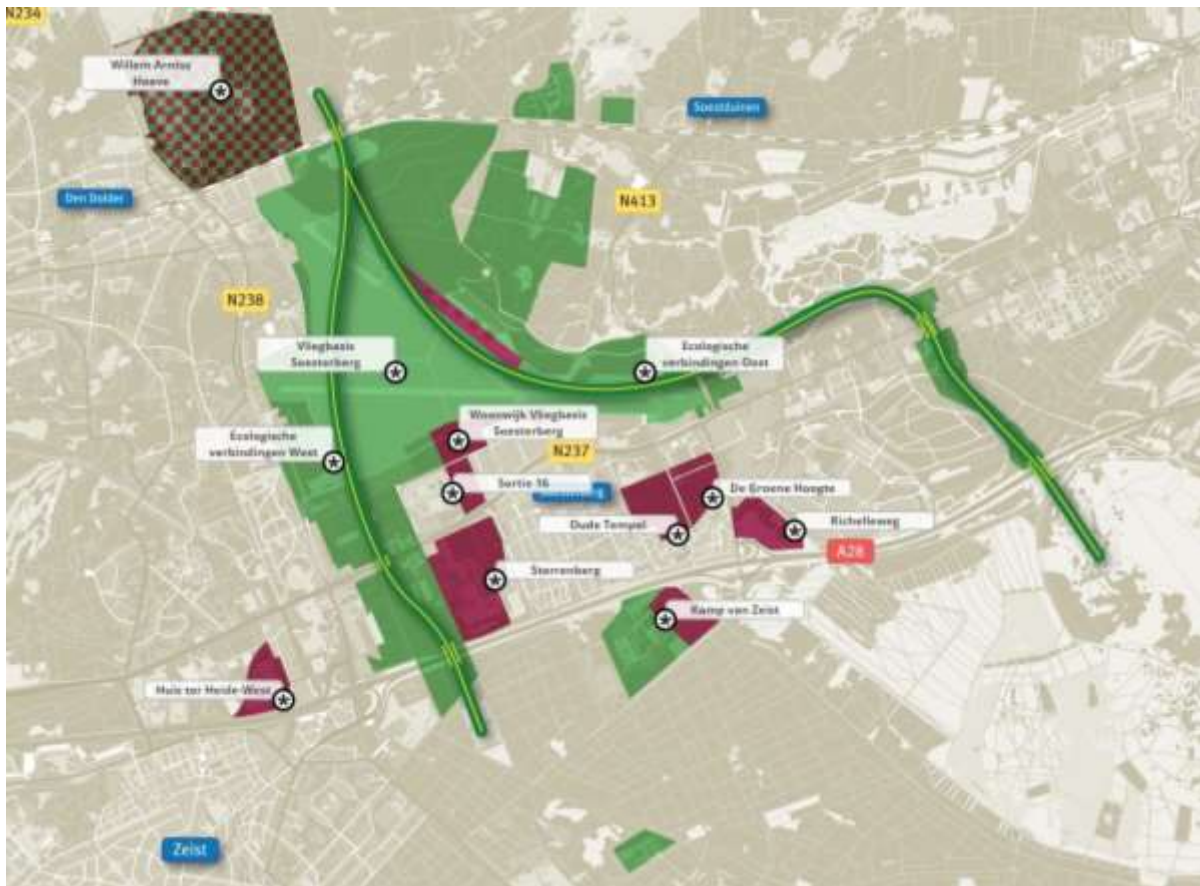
N234

Willem Arntsz Hoeve

Soestduinen

Den Dolder

N413

N238

Vliegbasis Soesterberg

Ecologische verbindingen Oost

Woonwijk Vliegbasis Soesterberg

Ecologische verbindingen West

N237

Sortie 36

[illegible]

De Groene Hoogte

Oude Tempel

Richelleweg

A28

Sterrenberg

Kamp van Zeist

Huis ter Heide-West

Zeist